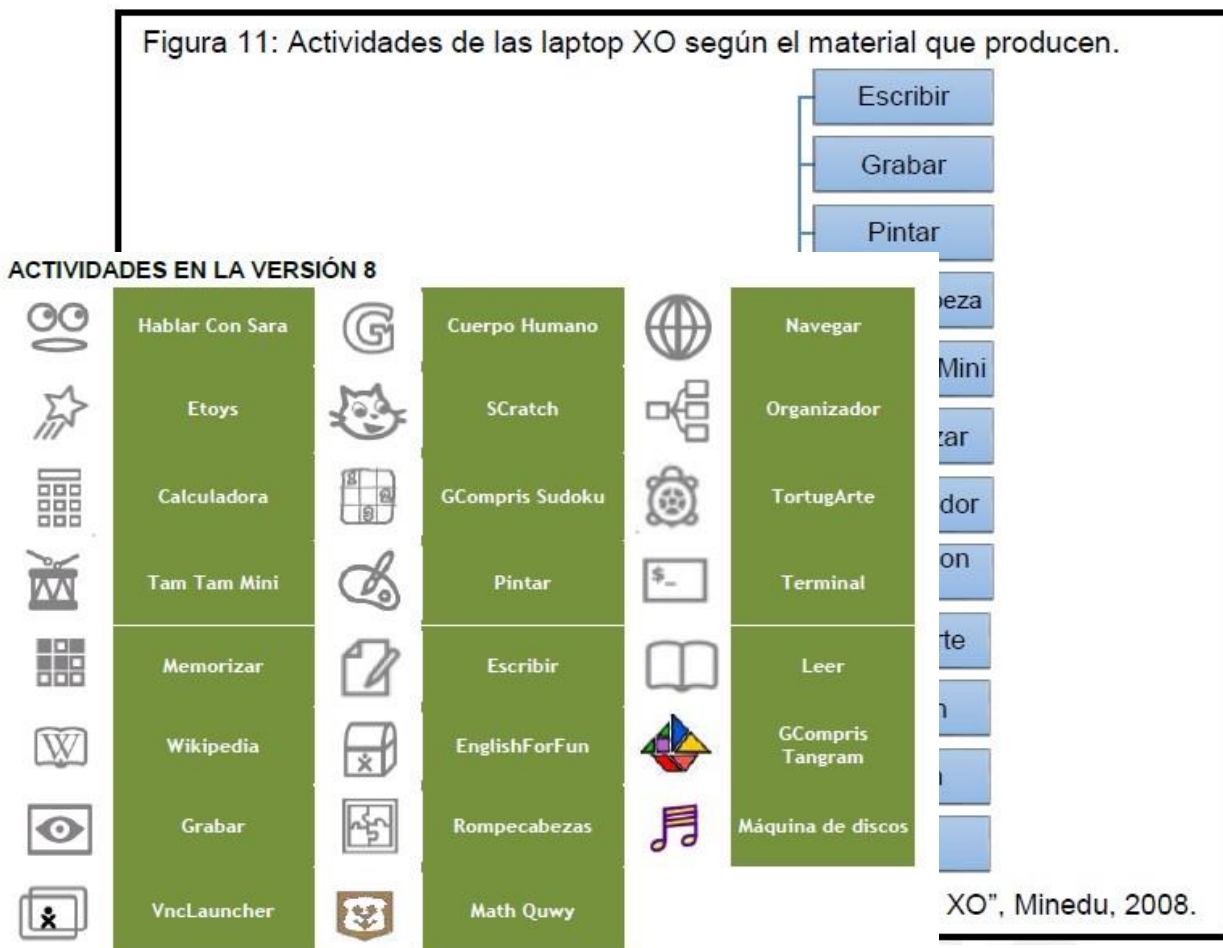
Figura 11: Actividades de las laptop XO según el material que producen.

Escribir

Grabar

Pintar

eza

Mini

zar

dor

on

te

n

n

XO", Minedu, 2008.

ACTIVIDADES EN LA VERSIÓN 8

Hablar Con Sara

Etoys

Calculadora

Tam Tam Mini

Memorizar

Wikipedia

Grabar

VncLauncher

Cuerpo Humano

SCratch

GCompris Sudoku

Pintar

Escribir

EnglishForFun

Rompecabezas

Math Quwy

Navegar

Organizador

TortugArte

Terminal

Leer

GCompris Tangram

Máquina de discos